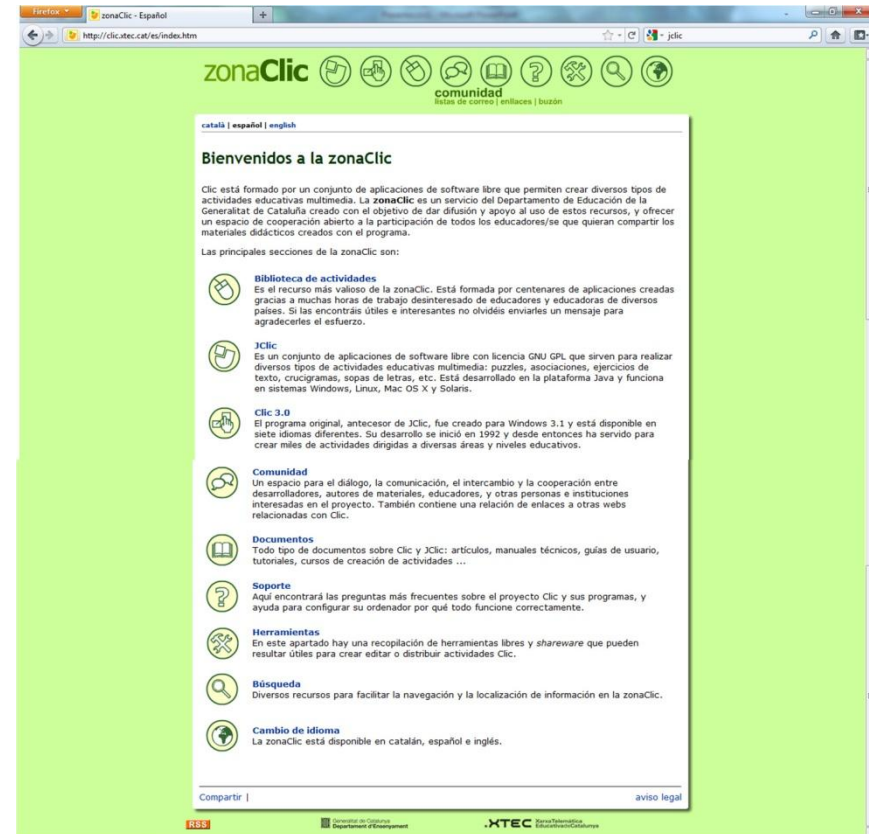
Firefox zonaClic - Español +

http://clic.xtec.cat/es/index.htm

jclic

zonaClic

comunidad
listas de correo | enlaces | buzón

català | español | english

Bienvenidos a la zonaClic

Clic está formado por un conjunto de aplicaciones de software libre que permiten crear diversos tipos de actividades educativas multimedia. La **zonaClic** es un servicio del Departamento de Educación de la Generalitat de Cataluña creado con el objetivo de dar difusión y apoyo al uso de estos recursos, y ofrecer un espacio de cooperación abierto a la participación de todos los educadores/se que quieran compartir los materiales didácticos creados con el programa.

Las principales secciones de la zonaClic son:

Biblioteca de actividades
Es el recurso más valioso de la zonaClic. Está formada por centenares de aplicaciones creadas gracias a muchas horas de trabajo desinteresado de educadores y educadoras de diversos países. Si las encontráis útiles e interesantes no olvidéis enviarles un mensaje para agradecerles el esfuerzo.

JClic
Es un conjunto de aplicaciones de software libre con licencia GNU GPL que sirven para realizar diversos tipos de actividades educativas multimedia: puzzles, asociaciones, ejercicios de texto, crucigramas, sopas de letras, etc. Está desarrollado en la plataforma Java y funciona en sistemas Windows, Linux, Mac OS X y Solaris.

Clic 3.0
El programa original, antecesor de JClic, fue creado para Windows 3.1 y está disponible en siete idiomas diferentes. Su desarrollo se inició en 1992 y desde entonces ha servido para crear miles de actividades dirigidas a diversas áreas y niveles educativos.

Comunidad
Un espacio para el diálogo, la comunicación, el intercambio y la cooperación entre desarrolladores, autores de materiales, educadores, y otras personas e instituciones interesadas en el proyecto. También contiene una relación de enlaces a otras webs relacionadas con Clic.

Documentos
Todo tipo de documentos sobre Clic y JClic: artículos, manuales técnicos, guías de usuario, tutoriales, cursos de creación de actividades ...

Soporte
Aquí encontrará las preguntas más frecuentes sobre el proyecto Clic y sus programas, y ayuda para configurar su ordenador por qué todo funcione correctamente.

Herramientas
En este apartado hay una recopilación de herramientas libres y *shareware* que pueden resultar útiles para crear editar o distribuir actividades Clic.

Búsqueda
Diversos recursos para facilitar la navegación y la localización de información en la zonaClic.

Cambio de idioma
La zonaClic está disponible en catalán, español e inglés.

Compartir | aviso legal

RSS Generalitat de Catalunya Departament d'Ensenyament XTEC XarxaTelemàtica EducativadeCatalunya